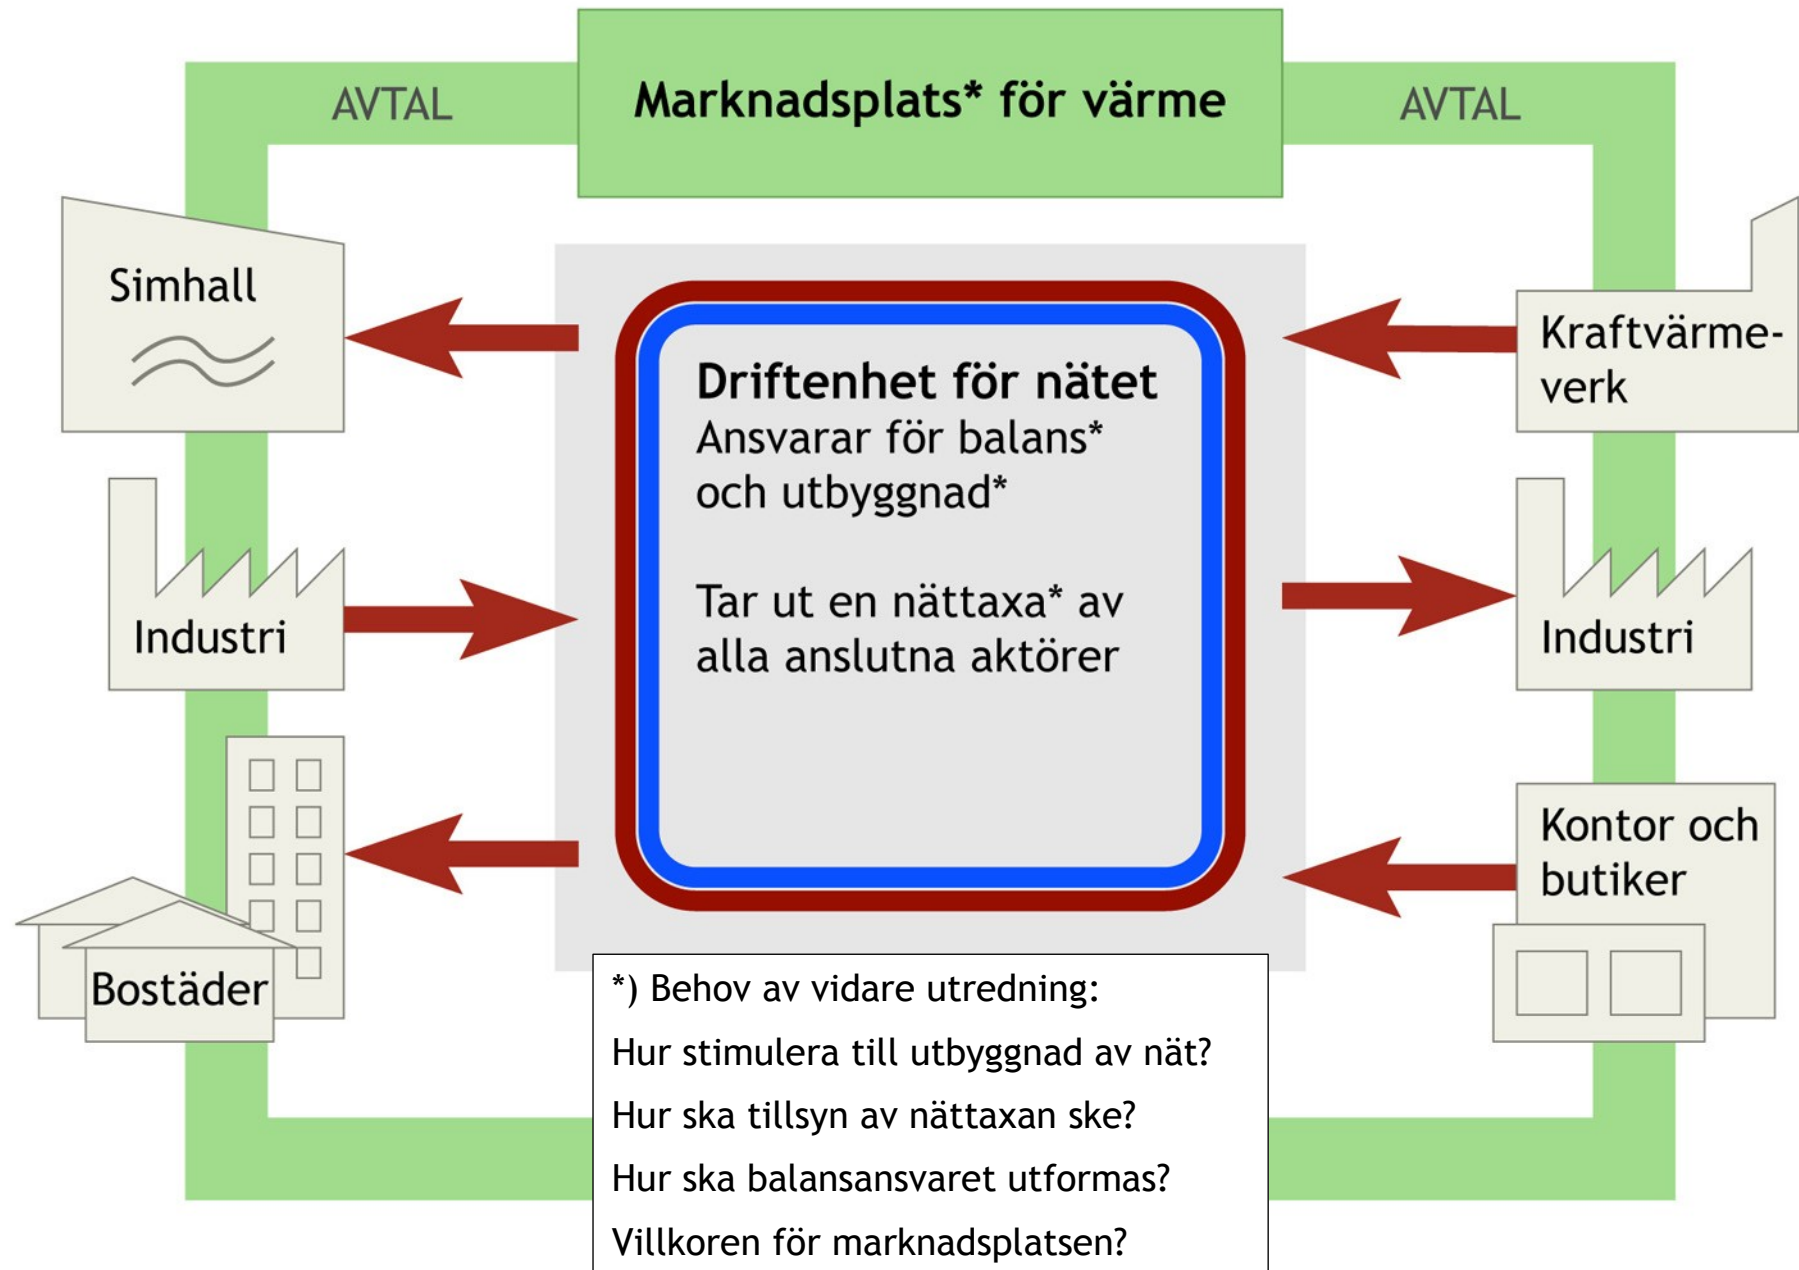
AVTAL

Marknadsplats* för värme

AVTAL

Simhall

Kraftvärmeverk

Driftenhet för nätet
Ansvarar för balans* och utbyggnad*

Tar ut en nättaxa* av alla anslutna aktörer

Industri

Industri

Bostäder

Kontor och butiker

*) Behov av vidare utredning:
Hur stimulera till utbyggnad av nät?
Hur ska tillsyn av nättaxan ske?
Hur ska balansansvaret utformas?
Villkoren för marknadsplatsen?